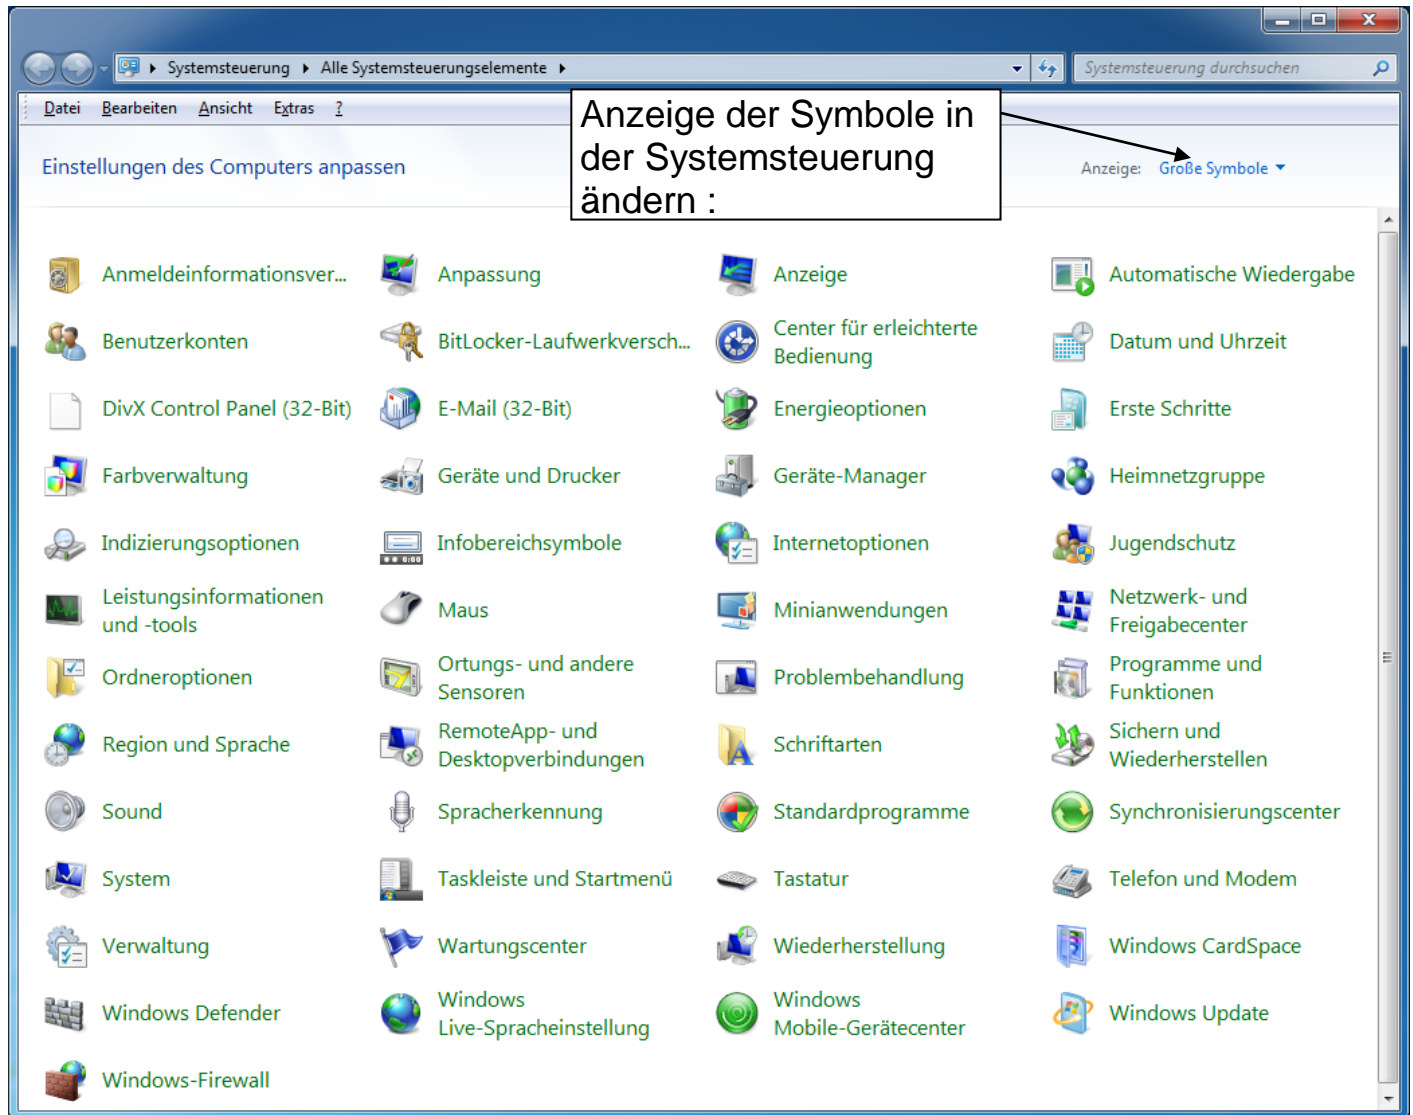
Systemsteuerung ▸ Alle Systemsteuerungselemente ▸

Systemsteuerung durchsuchen

Datei Bearbeiten Ansicht Extras ?

Anzeige der Symbole in der Systemsteuerung ändern :

Einstellungen des Computers anpassen

Anzeige: Große Symbole

Anmeldeinformationsver...
Anpassung
Anzeige
Automatische Wiedergabe
Benutzerkonten
BitLocker-Laufwerkversch...
Center für erleichterte Bedienung
Datum und Uhrzeit
DivX Control Panel (32-Bit)
E-Mail (32-Bit)
Energieoptionen
Erste Schritte
Farbverwaltung
Geräte und Drucker
Geräte-Manager
Heimnetzgruppe
Indizierungsoptionen
Infobereichsymbole
Internetoptionen
Jugendschutz
Leistungsinformationen und -tools
Maus
Minianwendungen
Netzwerk- und Freigabecenter
Ordneroptionen
Ortungs- und andere Sensoren
Problembehandlung
Programme und Funktionen
Region und Sprache
RemoteApp- und Desktopverbindungen
Schriftarten
Sichern und Wiederherstellen
Sound
Spracherkennung
Standardprogramme
Synchronisierungscenter
System
Taskleiste und Startmenü
Tastatur
Telefon und Modem
Verwaltung
Wartungscenter
Wiederherstellung
Windows CardSpace
Windows Defender
Windows Live-Spracheinstellung
Windows Mobile-Gerätecenter
Windows Update
Windows-Firewall